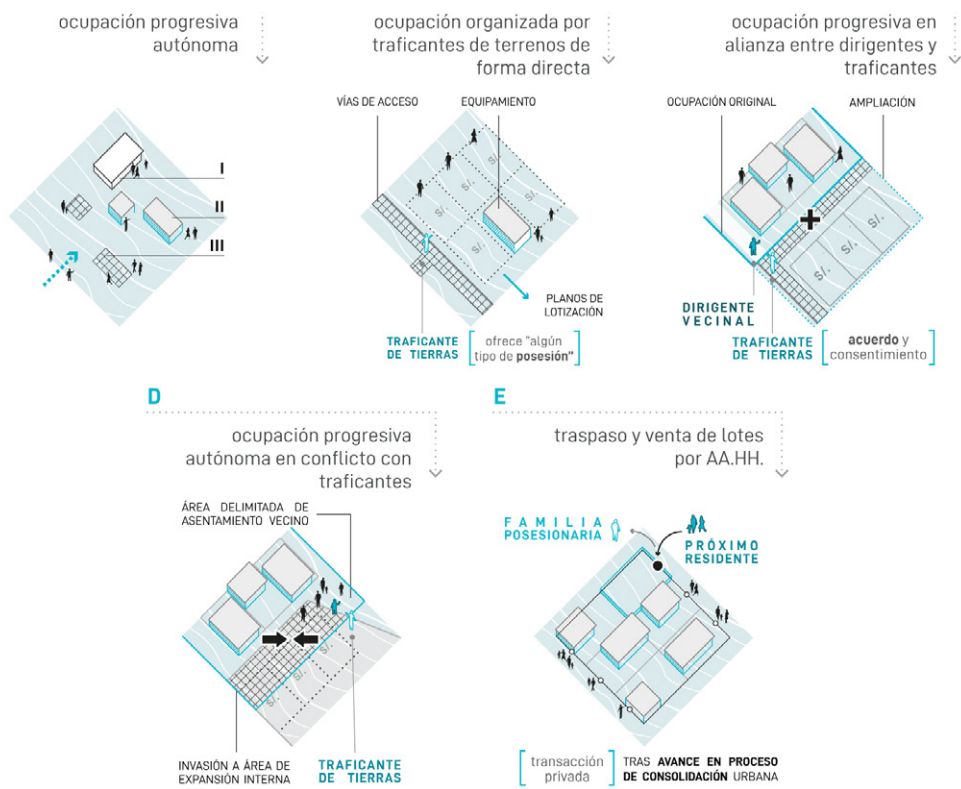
ocupación progresiva autónoma

I

II

III

ocupación organizada por traficantes de terrenos de forma directa

VÍAS DE ACCESO

EQUIPAMIENTO

S/.

S/.

S/.

S/.

S/.

PLANOS DE LOTIZACIÓN

TRAFICANTE DE TIERRAS

ofrece "algún tipo de posesión"

ocupación progresiva en alianza entre dirigentes y traficantes

OCUPACIÓN ORIGINAL

AMPLIACIÓN

S/.

S/.

S/.

DIRIGENTE VECINAL

TRAFICANTE DE TIERRAS

acuerdo y consentimiento

D

ocupación progresiva autónoma en conflicto con traficantes

ÁREA DELIMITADA DE ASENTAMIENTO VECINO

S/.

INVASIÓN A ÁREA DE EXPANSIÓN INTERNA

TRAFICANTE DE TIERRAS

E

traspaso y venta de lotes por AA.HH.

FAMILIA POSESIONARIA

PRÓXIMO RESIDENTE

transacción privada

TRAS AVANCE EN PROCESO DE CONSOLIDACIÓN URBANA